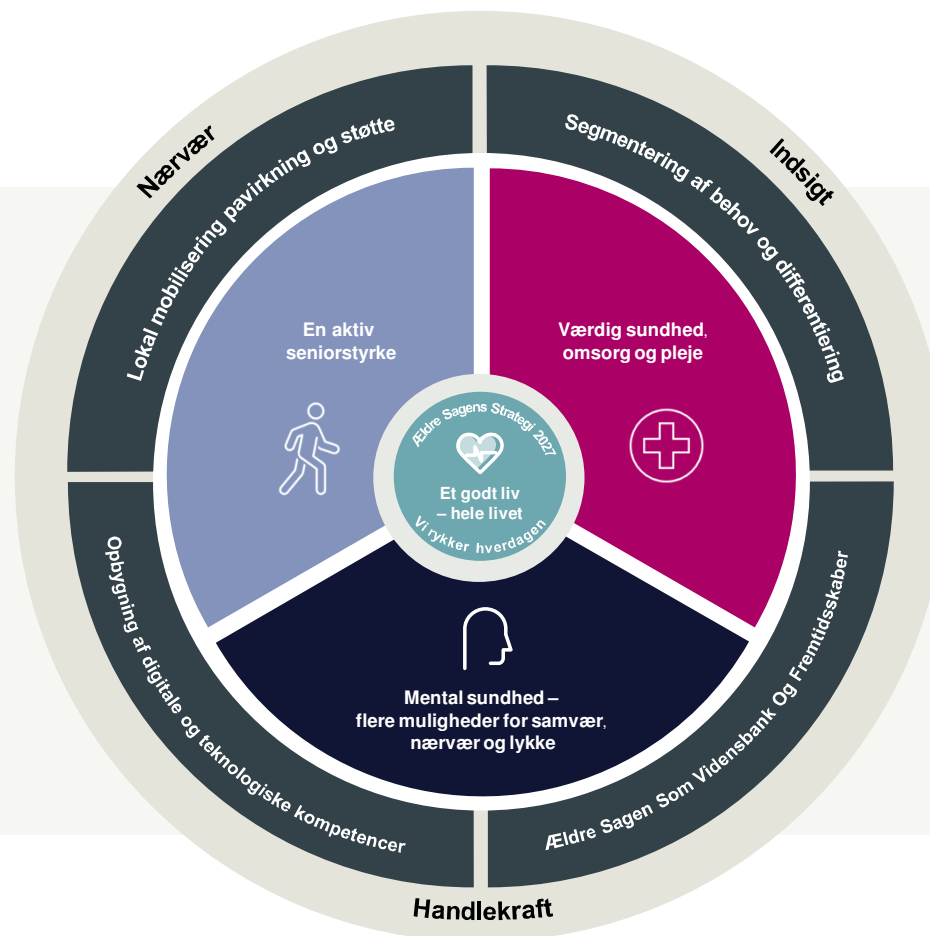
Nærvær

Lokal mobilisering pavirkning og støtte

Indsigt

Segmentering af behov og differentiering

En aktiv seniorstyrke

Værdig sundhed, omsorg og pleje

Ældre Sagens Strategi 2027

Et godt liv – hele livet

Vi rykker hverdagen

Mental sundhed – flere muligheder for samvær, nærvær og lykke

Opbygning af digitale og teknologiske kompetencer

Ældre Sagen Som Vidensbank Og Fremtidsskaber

Handlekraft